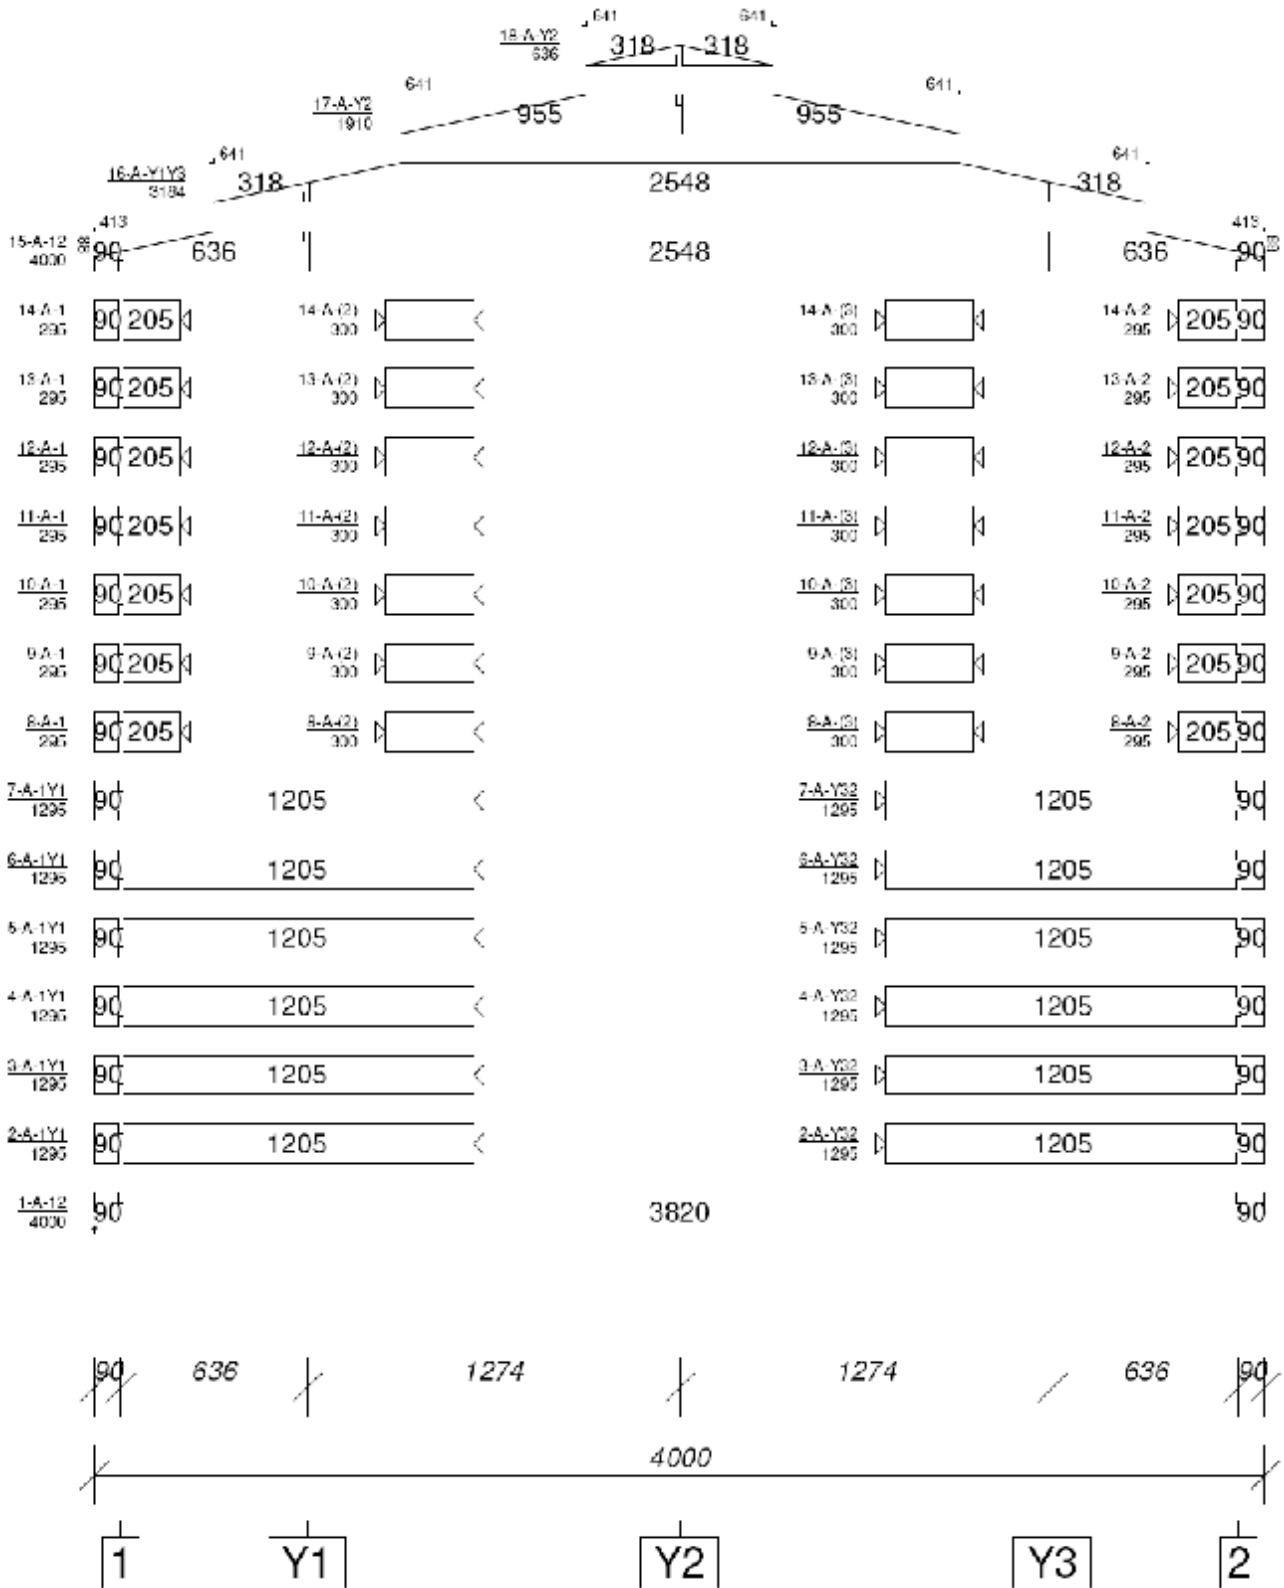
641 641
$\frac{18\text{-A-Y2}}{636}$ 318 318

641 641
$\frac{17\text{-A-Y2}}{1910}$ 955 955

641 641
$\frac{16\text{-A-Y1Y3}}{3184}$ 318 2548 318

413 413
$\frac{15\text{-A-12}}{4000}$ 90 636 2548 636 90

$\frac{14\text{-A-1}}{295}$ 90 205 $\frac{14\text{-A-(2)}}{300}$ $\frac{14\text{-A-(3)}}{300}$ $\frac{14\text{-A-2}}{295}$ 205 90

$\frac{13\text{-A-1}}{295}$ 90 205 $\frac{13\text{-A-(2)}}{300}$ $\frac{13\text{-A-(3)}}{300}$ $\frac{13\text{-A-2}}{295}$ 205 90

$\frac{12\text{-A-1}}{295}$ 90 205 $\frac{12\text{-A-(2)}}{300}$ $\frac{12\text{-A-(3)}}{300}$ $\frac{12\text{-A-2}}{295}$ 205 90

$\frac{11\text{-A-1}}{295}$ 90 205 $\frac{11\text{-A-(2)}}{300}$ $\frac{11\text{-A-(3)}}{300}$ $\frac{11\text{-A-2}}{295}$ 205 90

$\frac{10\text{-A-1}}{295}$ 90 205 $\frac{10\text{-A-(2)}}{300}$ $\frac{10\text{-A-(3)}}{300}$ $\frac{10\text{-A-2}}{295}$ 205 90

$\frac{9\text{-A-1}}{295}$ 90 205 $\frac{9\text{-A-(2)}}{300}$ $\frac{9\text{-A-(3)}}{300}$ $\frac{9\text{-A-2}}{295}$ 205 90

$\frac{8\text{-A-1}}{295}$ 90 205 $\frac{8\text{-A-(2)}}{300}$ $\frac{8\text{-A-(3)}}{300}$ $\frac{8\text{-A-2}}{295}$ 205 90

$\frac{7\text{-A-1Y1}}{1295}$ 90 1205 $\frac{7\text{-A-Y32}}{1295}$ 1205 90

$\frac{6\text{-A-1Y1}}{1295}$ 90 1205 $\frac{6\text{-A-Y32}}{1295}$ 1205 90

$\frac{5\text{-A-1Y1}}{1295}$ 90 1205 $\frac{5\text{-A-Y32}}{1295}$ 1205 90

$\frac{4\text{-A-1Y1}}{1295}$ 90 1205 $\frac{4\text{-A-Y32}}{1295}$ 1205 90

$\frac{3\text{-A-1Y1}}{1295}$ 90 1205 $\frac{3\text{-A-Y32}}{1295}$ 1205 90

$\frac{2\text{-A-1Y1}}{1295}$ 90 1205 $\frac{2\text{-A-Y32}}{1295}$ 1205 90

$\frac{1\text{-A-12}}{4000}$ 90 3820 90

90 636 1274 1274 636 90

4000

1 Y1 Y2 Y3 2